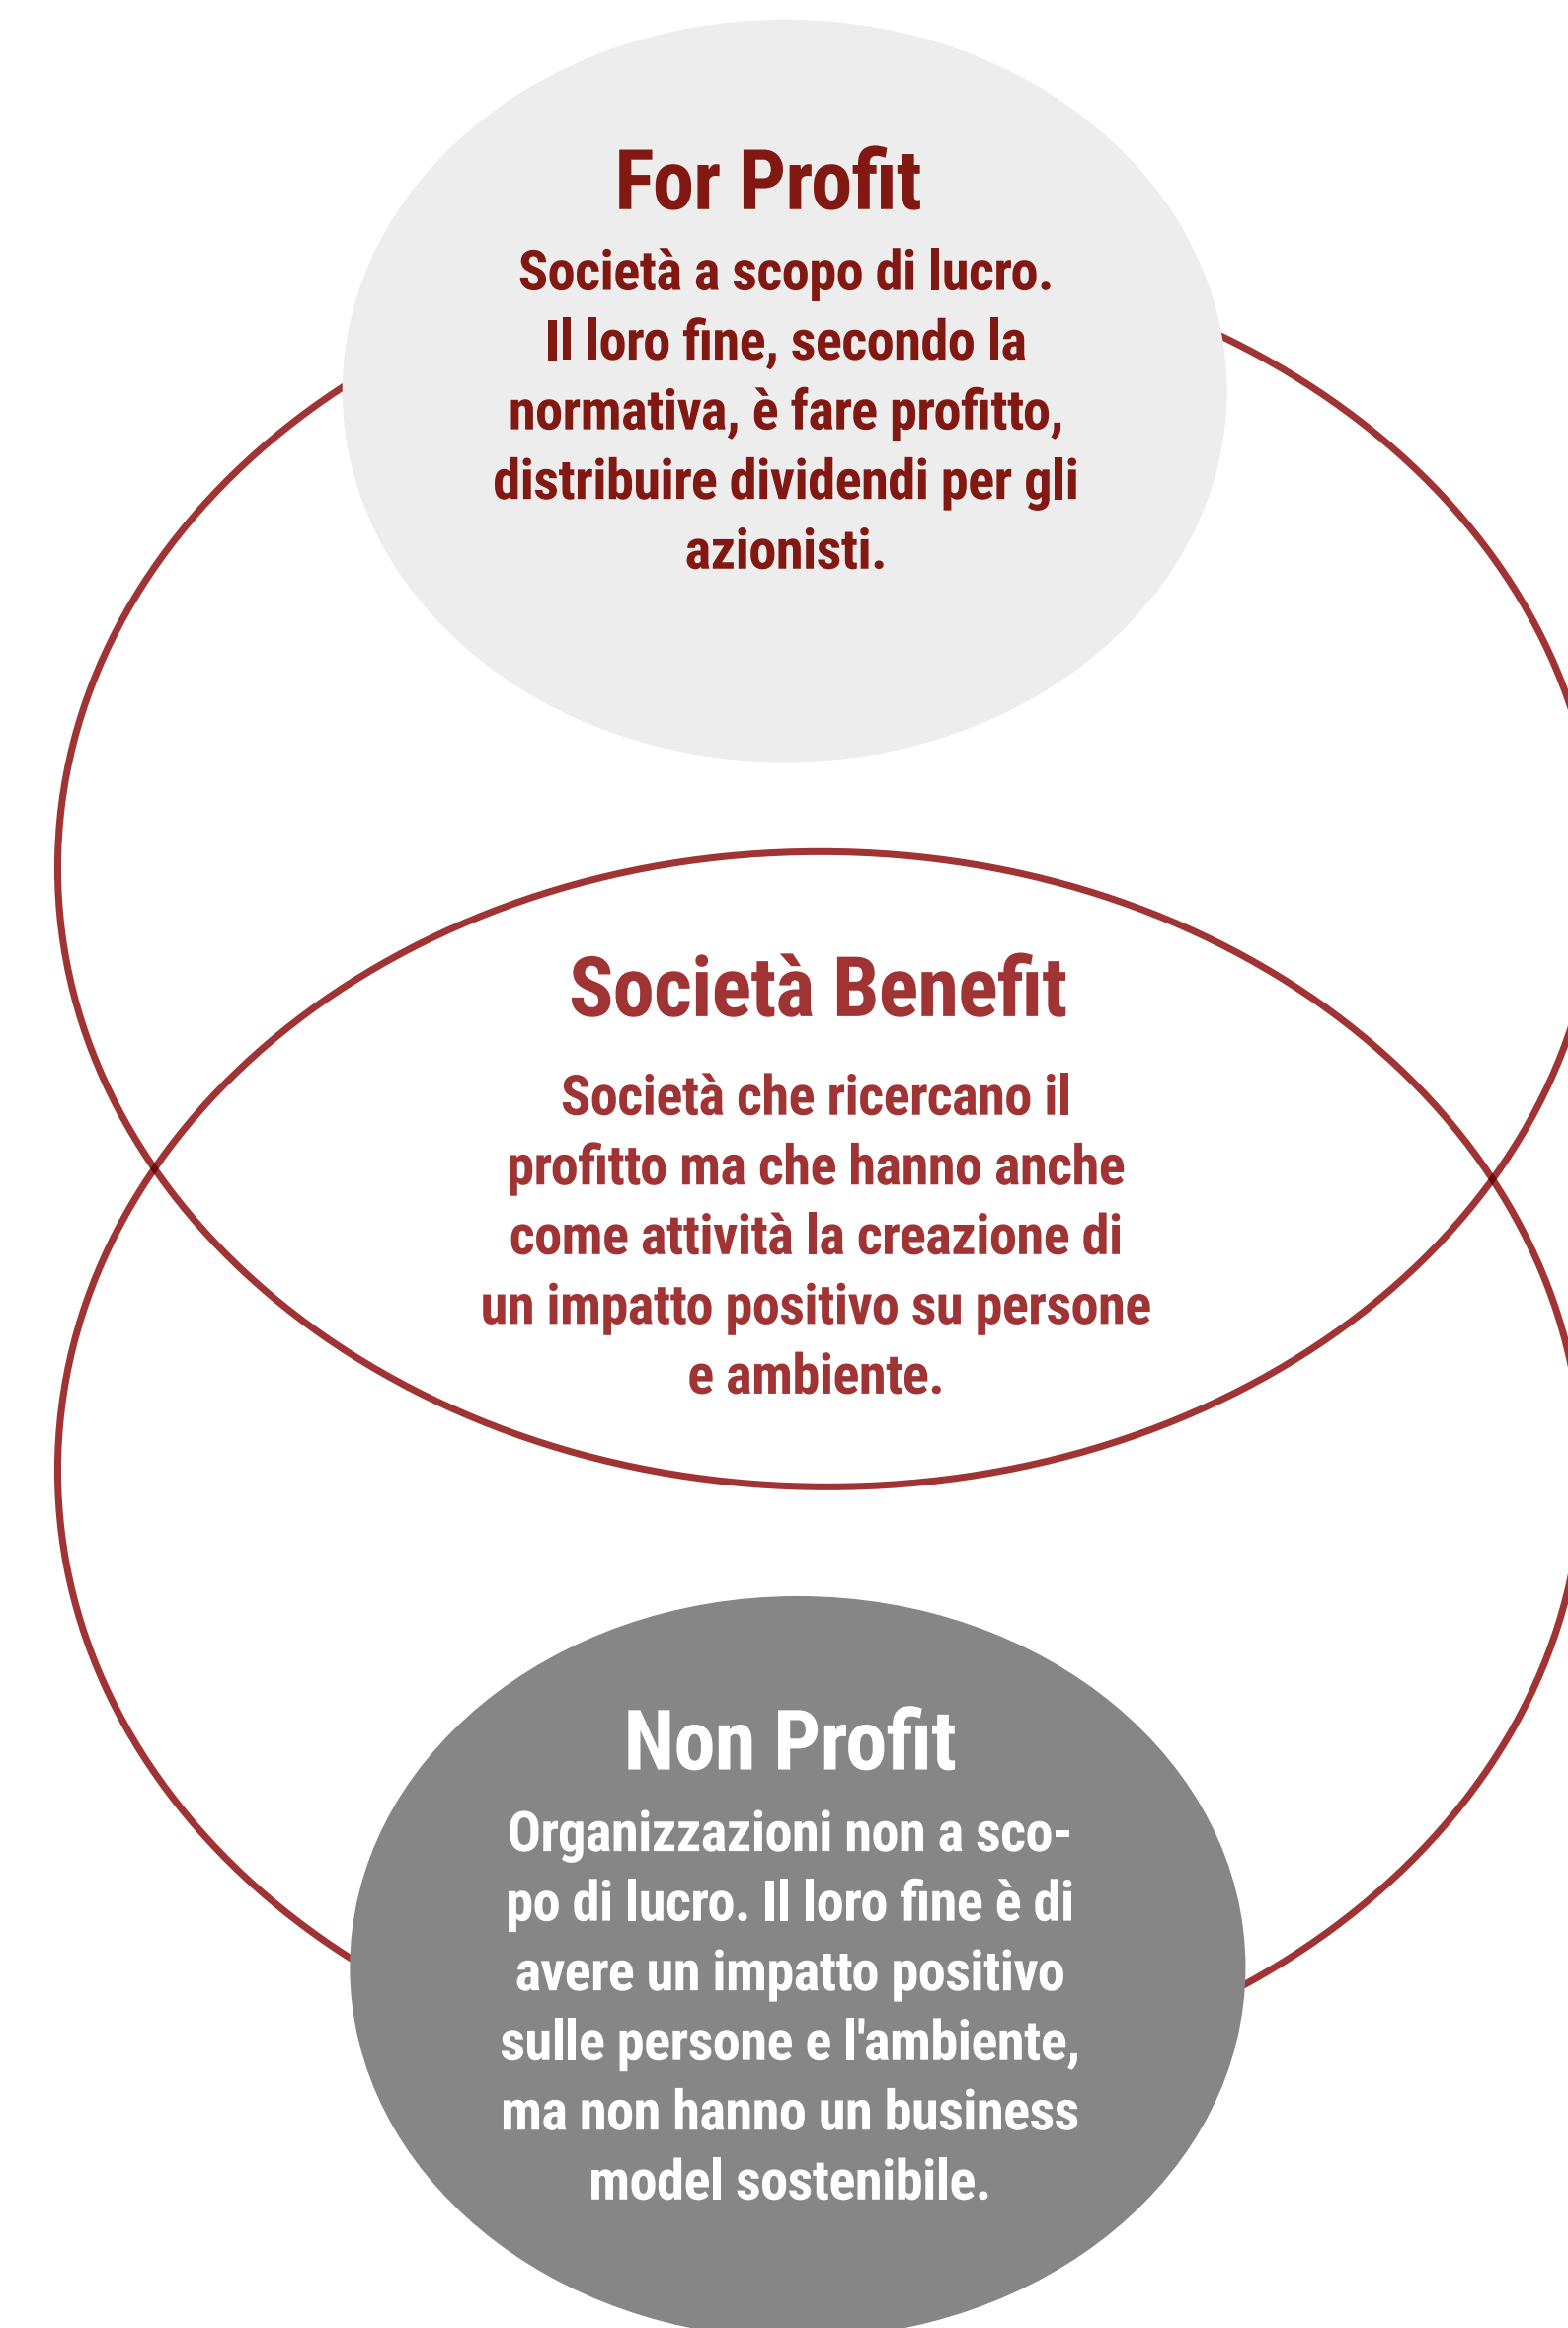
For Profit

Società a scopo di lucro. Il loro fine, secondo la normativa, è fare profitto, distribuire dividendi per gli azionisti.

Società Benefit

Società che ricercano il profitto ma che hanno anche come attività la creazione di un impatto positivo su persone e ambiente.

Non Profit

Organizzazioni non a scopo di lucro. Il loro fine è di avere un impatto positivo sulle persone e l'ambiente, ma non hanno un business model sostenibile.